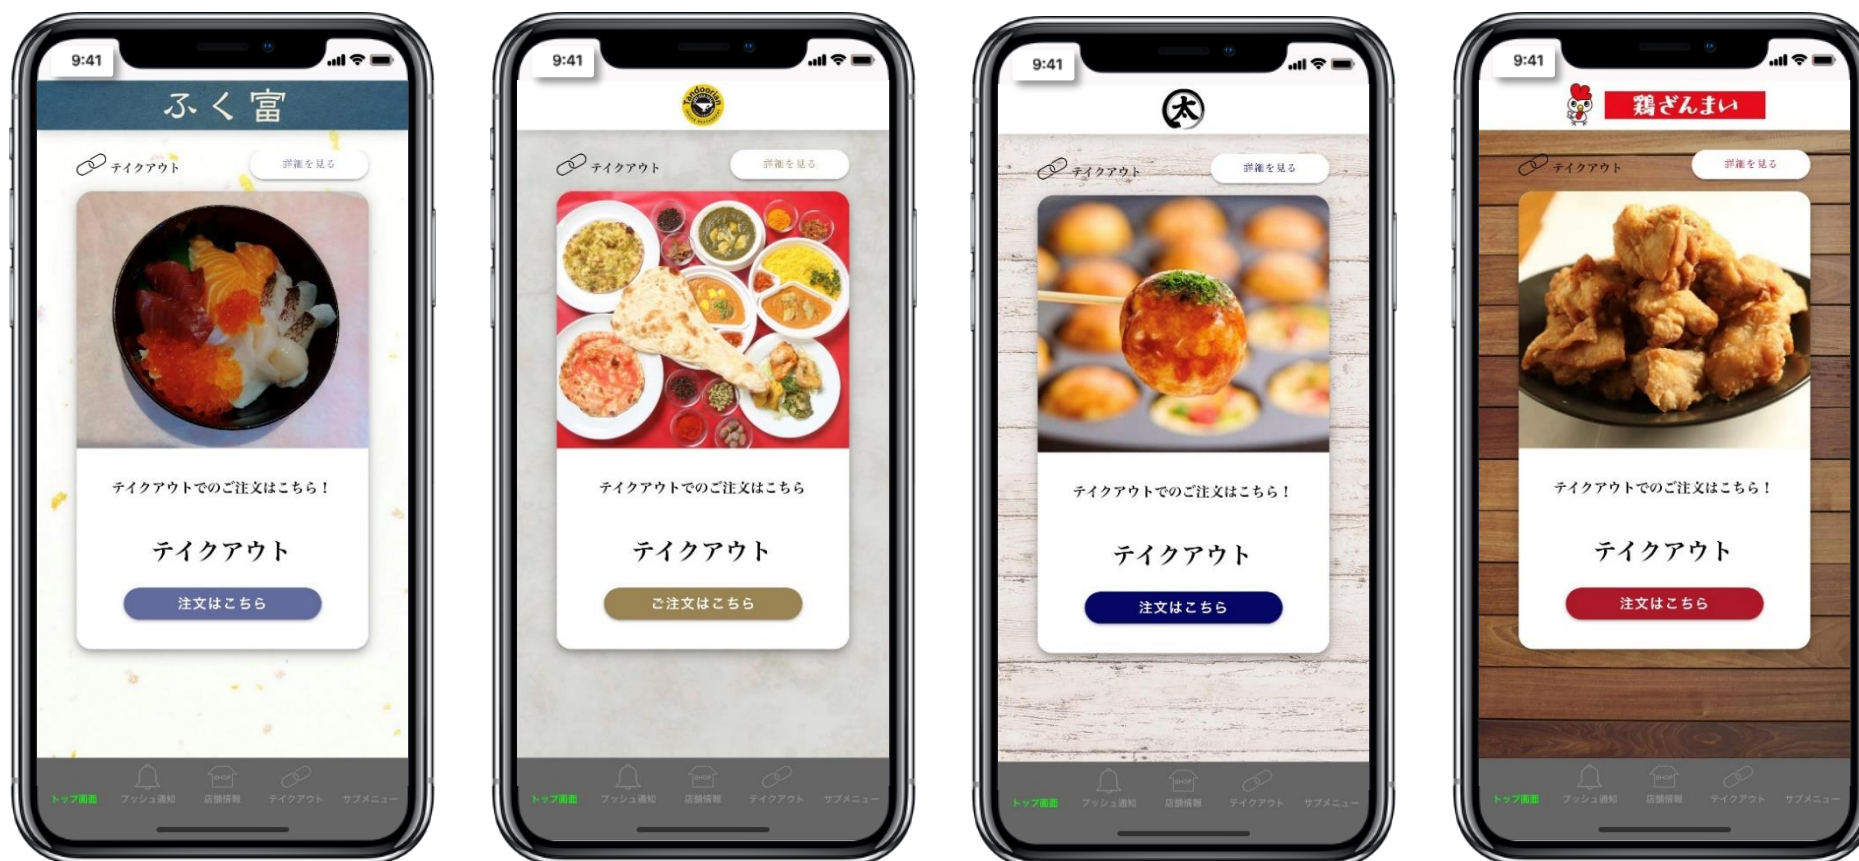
9:41

ふく富

テイクアウト

評価を見る

テイクアウトでのご注文はこちら！

テイクアウト

注文はこちら

トップ画面 プッシュ通知 店舗情報 テイクアウト サブメニュー

9:41

Tandoorian

テイクアウト

評価を見る

テイクアウトでのご注文はこちら

テイクアウト

ご注文はこちら

トップ画面 プッシュ通知 店舗情報 テイクアウト サブメニュー

9:41

太

テイクアウト

評価を見る

テイクアウトでのご注文はこちら！

テイクアウト

注文はこちら

トップ画面 プッシュ通知 店舗情報 テイクアウト サブメニュー

9:41

鶏ざんまい

テイクアウト

評価を見る

テイクアウトでのご注文はこちら！

テイクアウト

注文はこちら

トップ画面 プッシュ通知 店舗情報 テイクアウト サブメニュー